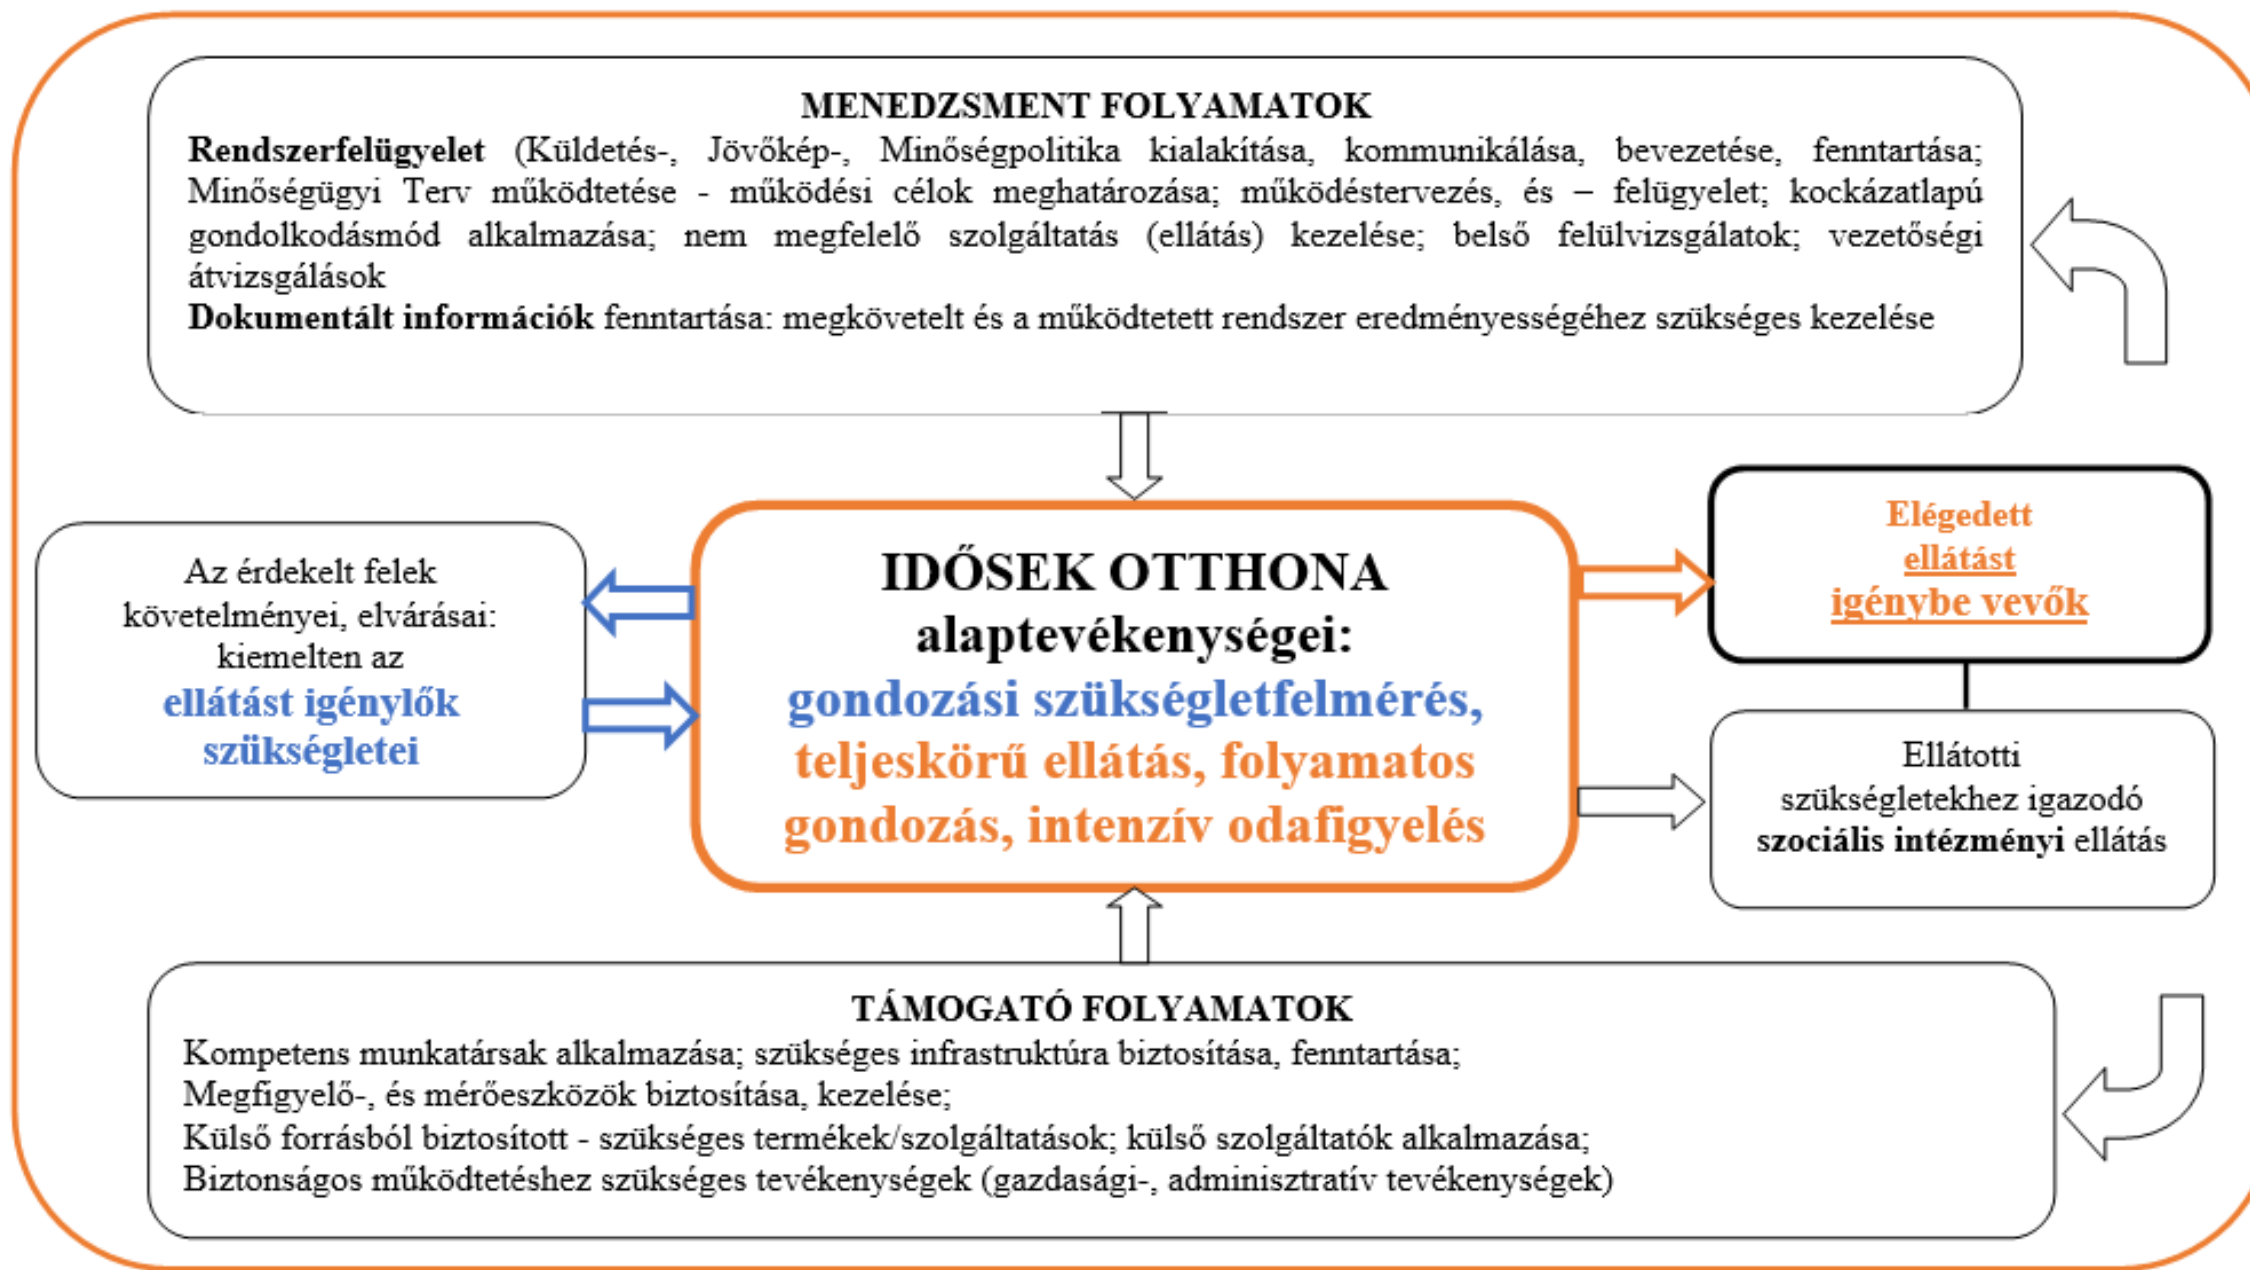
MENEDZSMENT FOLYAMATOK

Rendszerfelügyelet (Küldetés-, Jövőkép-, Minőségpolitika kialakítása, kommunikálása, bevezetése, fenntartása; Minőségügyi Terv működtetése - működési célok meghatározása; működéstervezés, és – felügyelet; kockázatlapú gondolkodásmód alkalmazása; nem megfelelő szolgáltatás (ellátás) kezelése; belső felülvizsgálatok; vezetőségi átvizsgálások

Dokumentált információk fenntartása: megkövetelt és a működtetett rendszer eredményességéhez szükséges kezelése

Az érdekelt felek követelményei, elvárásai: kiemelten az ellátást igénylők szükségletei

IDŐSEK OTTHONA alaptevékenységei: gondozási szükségletfelmérés, teljeskörű ellátás, folyamatos gondozás, intenzív odafigyelés

Elégedett ellátást igénybe vevők

Ellátotti szükségletekhez igazodó szociális intézményi ellátás

TÁMOGATÓ FOLYAMATOK

Kompetens munkatársak alkalmazása; szükséges infrastruktúra biztosítása, fenntartása;
Megfigyelő-, és mérőeszközök biztosítása, kezelése;
Külső forrásból biztosított - szükséges termékek/szolgáltatások; külső szolgáltatók alkalmazása;
Biztonságos működtetéshez szükséges tevékenységek (gazdasági-, adminisztratív tevékenységek)